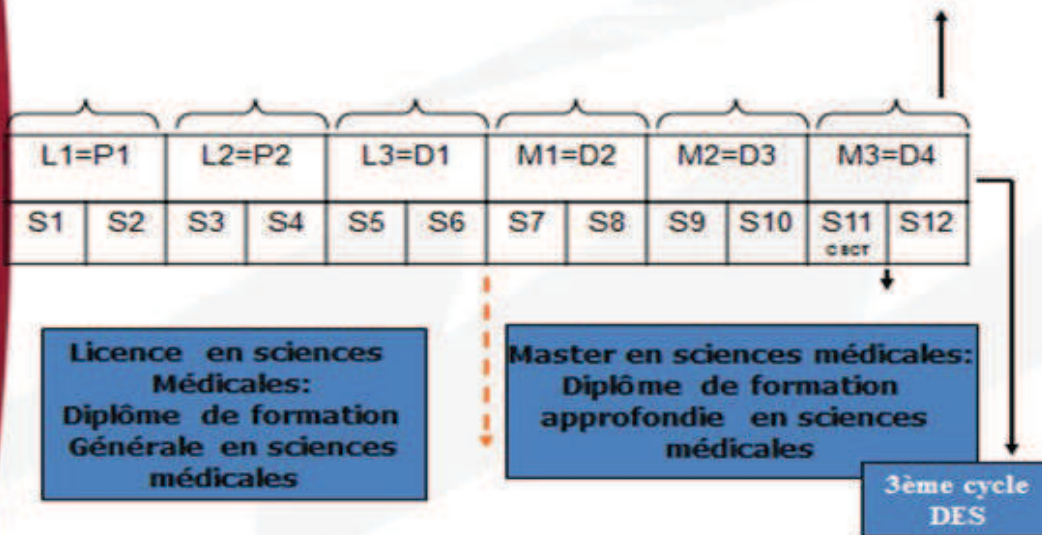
| L1=P1 | | L2=P2 | | L3=D1 | | M1=D2 | | M2=D3 | | M3=D4 | |
|---|---|---|---|---|---|---|---|---|---|---|---|
| S1 | S2 | S3 | S4 | S5 | S6 | S7 | S8 | S9 | S10 | S11 CSCT | S12 |

Licence en sciences Médicales: Diplôme de formation Générale en sciences médicales

Master en sciences médicales: Diplôme de formation approfondie en sciences médicales

3ème cycle DES